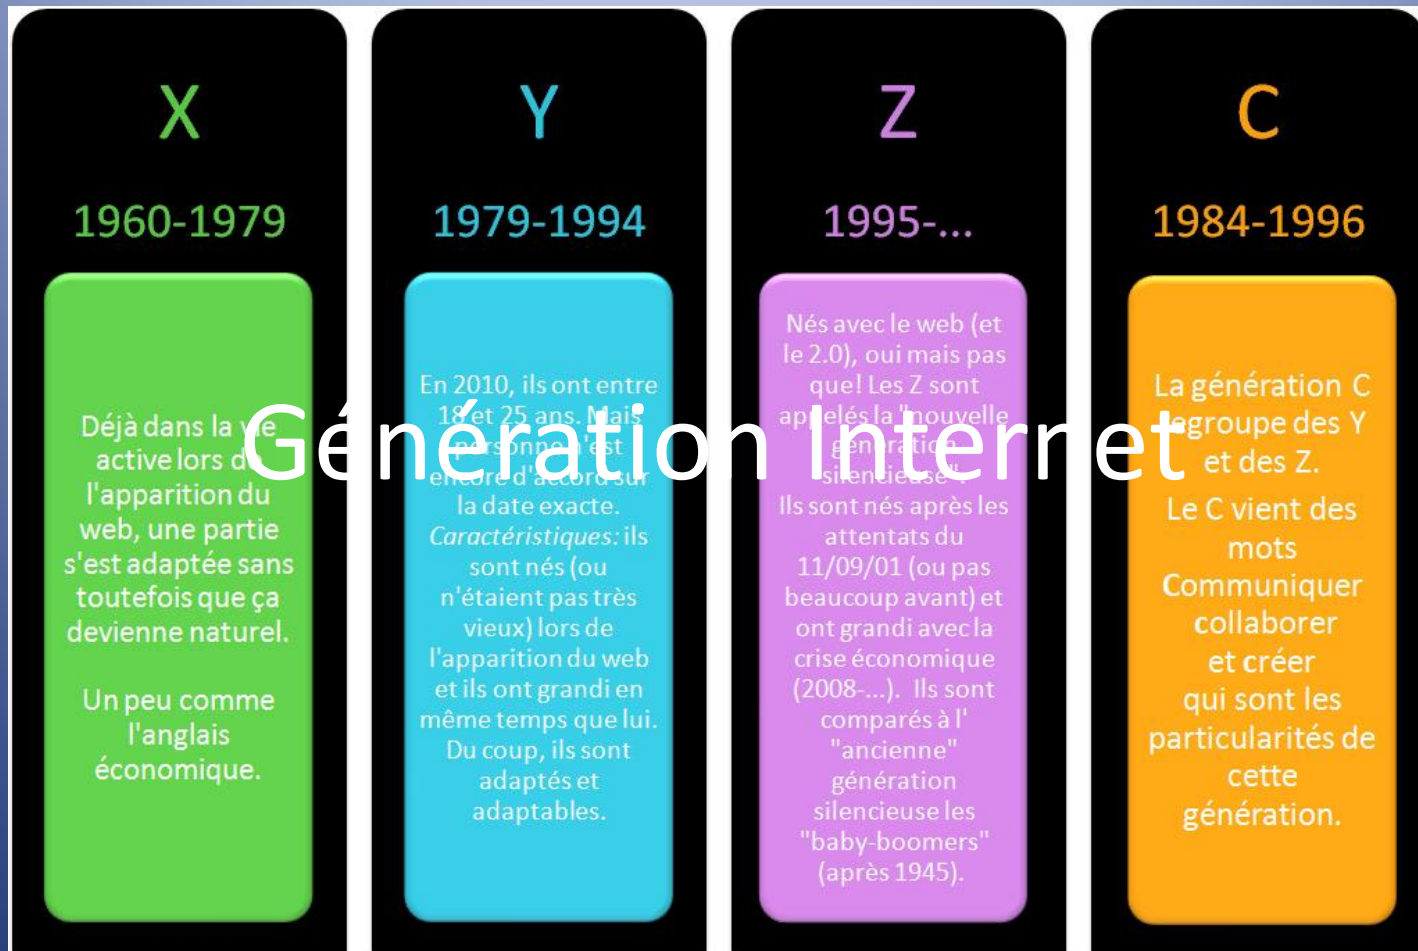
X

1960-1979

Déjà dans la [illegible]e active lors d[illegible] l'apparition du web, une partie s'est adaptée sans toutefois que ça devienne naturel.

Un peu comme l'anglais économique.

Y

1979-1994

En 2010, ils ont entre 18 et 25 ans. Mais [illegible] encore d'accord sur la date exacte. *Caractéristiques:* ils sont nés (ou n'étaient pas très vieux) lors de l'apparition du web et ils ont grandi en même temps que lui. Du coup, ils sont adaptés et adaptables.

Z

1995-...

Nés avec le web (et le 2.0), oui mais pas que! Les Z sont appelés la "nouvelle génération silencieuse". Ils sont nés après les attentats du 11/09/01 (ou pas beaucoup avant) et ont grandi avec la crise économique (2008-...). Ils sont comparés à l' "ancienne" génération silencieuse les "baby-boomers" (après 1945).

C

1984-1996

La génération C regroupe des Y et des Z. Le C vient des mots Communiquer collaborer et créer qui sont les particularités de cette génération.

Génération Internet